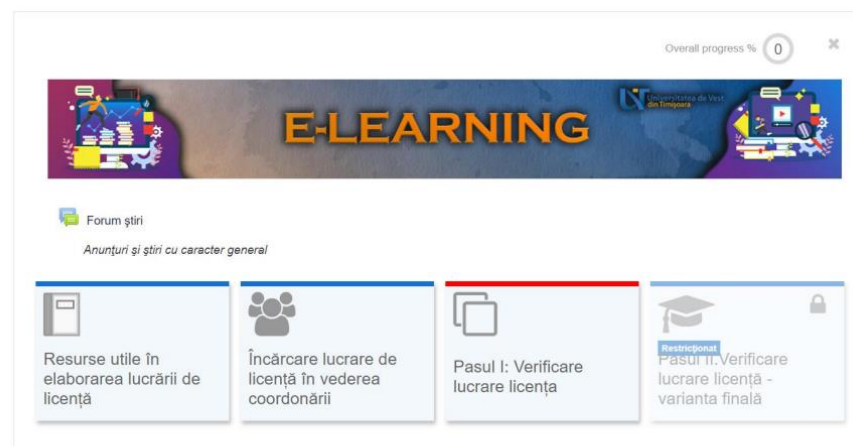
Overall progress % 0

E-LEARNING

Universitatea de Vest din Timișoara

Forum știri

Anunțuri și știri cu caracter general

Resurse utile în elaborarea lucrării de licență

Încărcare lucrare de licență în vederea coordonării

Pasul I: Verificare lucrare licența

Restricționat

Pasul II. Verificare lucrare licență - varianta finală